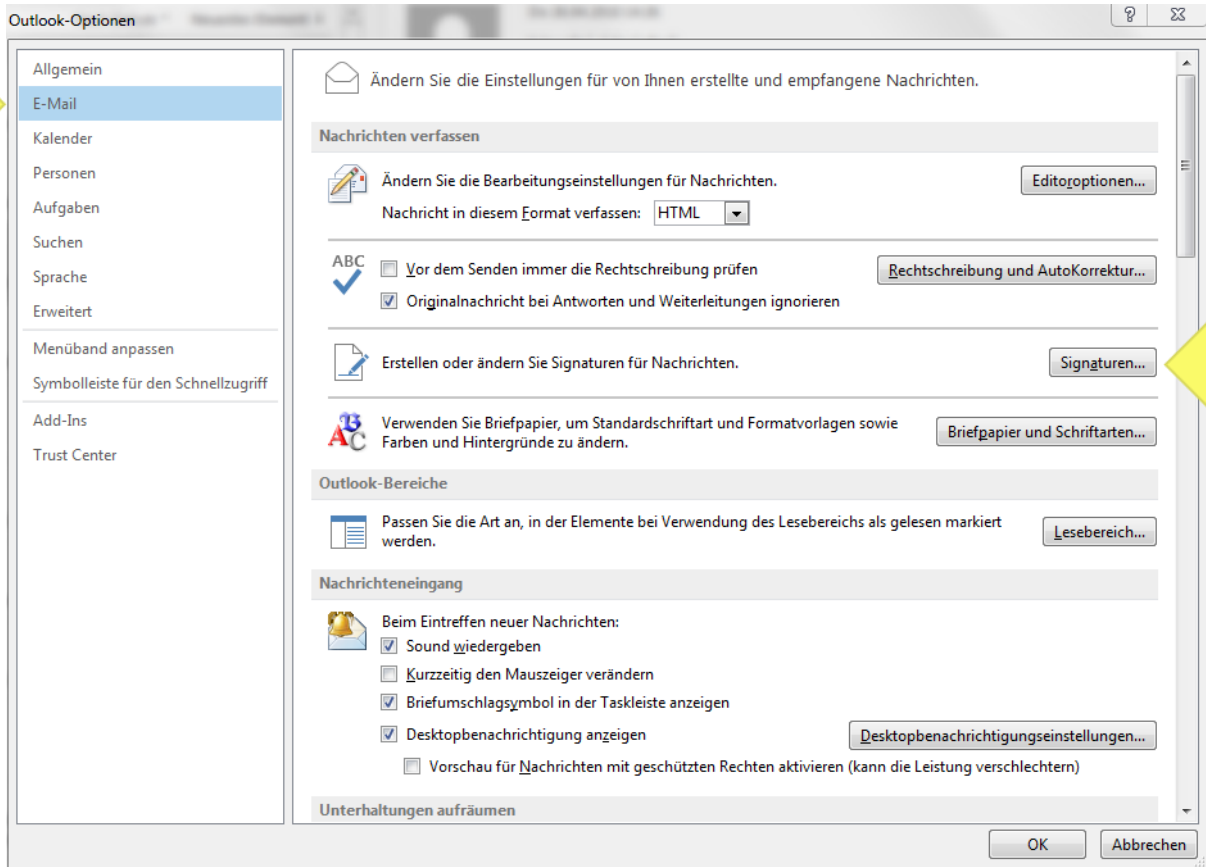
Outlook-Optionen

?

Allgemein
E-Mail
Kalender
Personen
Aufgaben
Suchen
Sprache
Erweitert
Menüband anpassen
Symbolleiste für den Schnellzugriff
Add-Ins
Trust Center

Ändern Sie die Einstellungen für von Ihnen erstellte und empfangene Nachrichten.

Nachrichten verfassen

Ändern Sie die Bearbeitungseinstellungen für Nachrichten.

Editoroptionen...

Nachricht in diesem Format verfassen: HTML

ABC

Vor dem Senden immer die Rechtschreibung prüfen

Rechtschreibung und AutoKorrektur...

Originalnachricht bei Antworten und Weiterleitungen ignorieren

Erstellen oder ändern Sie Signaturen für Nachrichten.

Signaturen...

Verwenden Sie Briefpapier, um Standardschriftart und Formatvorlagen sowie Farben und Hintergründe zu ändern.

Briefpapier und Schriftarten...

Outlook-Bereiche

Passen Sie die Art an, in der Elemente bei Verwendung des Lesebereichs als gelesen markiert werden.

Lesebereich...

Nachrichteneingang

Beim Eintreffen neuer Nachrichten:
Sound wiedergeben
Kurzzeitig den Mauszeiger verändern
Briefumschlagsymbol in der Taskleiste anzeigen
Desktopbenachrichtigung anzeigen

Desktopbenachrichtigungseinstellungen...

Vorschau für Nachrichten mit geschützten Rechten aktivieren (kann die Leistung verschlechtern)

Unterhaltungen aufräumen

OK
Abbrechen